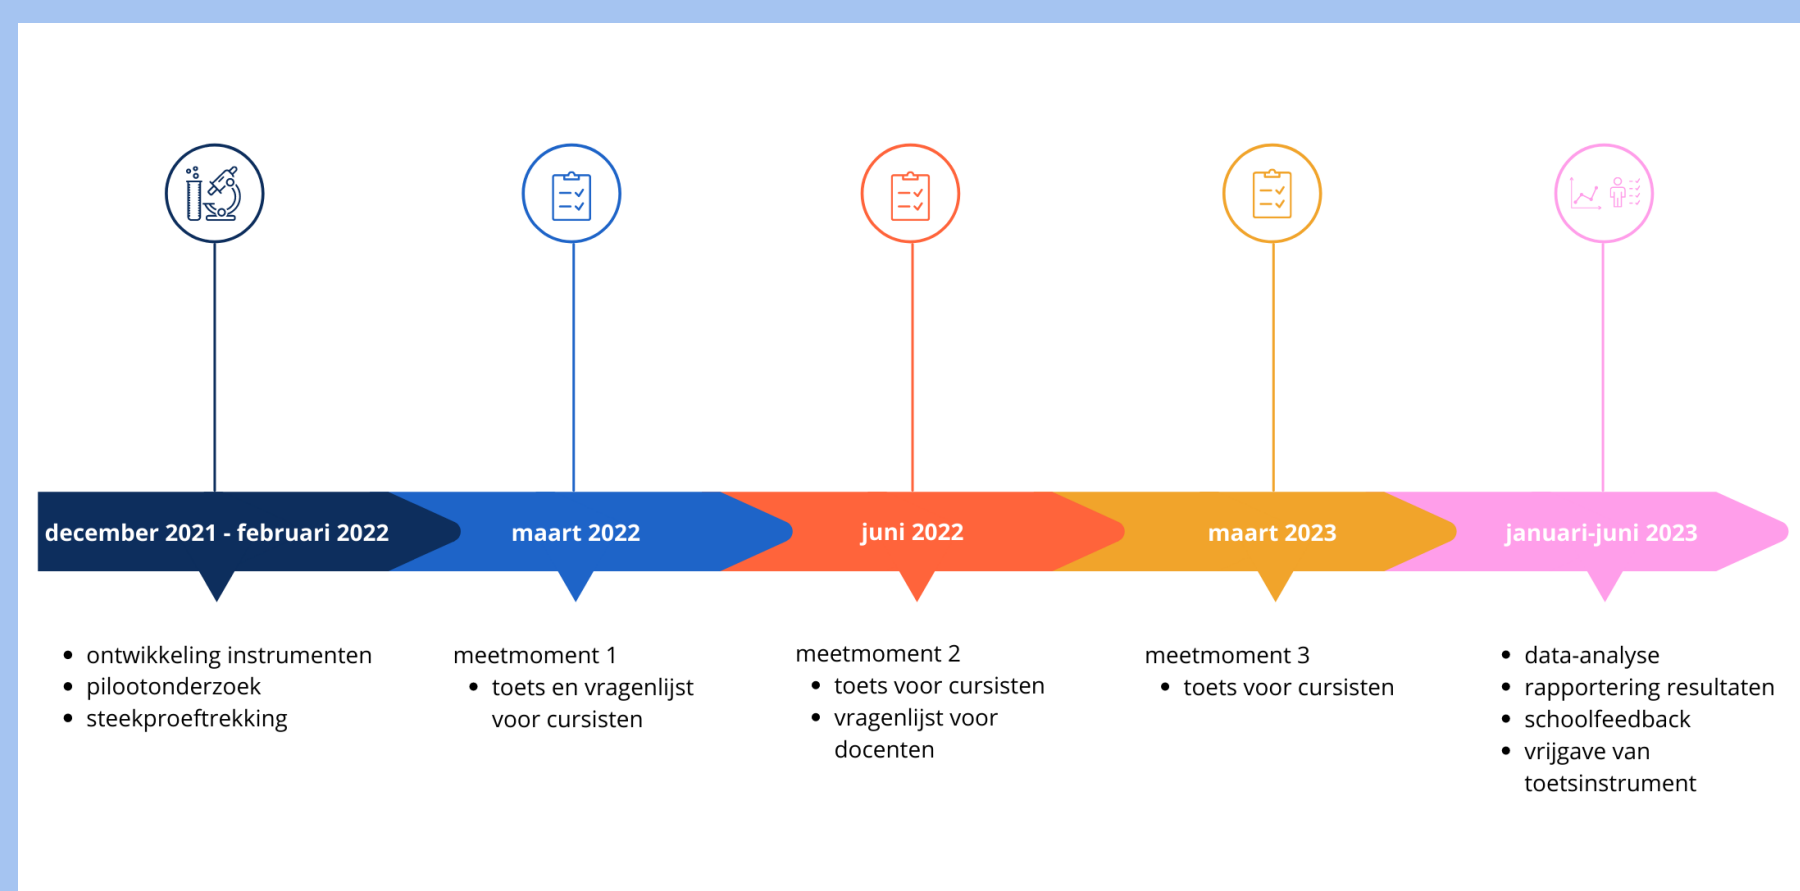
december 2021 - februari 2022

maart 2022

juni 2022

maart 2023

januari-juni 2023

- ontwikkeling instrumenten
- pilootonderzoek
- steekproeftrekking

meetmoment 1
- toets en vragenlijst voor cursisten

meetmoment 2
- toets voor cursisten
- vragenlijst voor docenten

meetmoment 3
- toets voor cursisten

- data-analyse
- rapportering resultaten
- schoolfeedback
- vrijgave van toetsinstrument